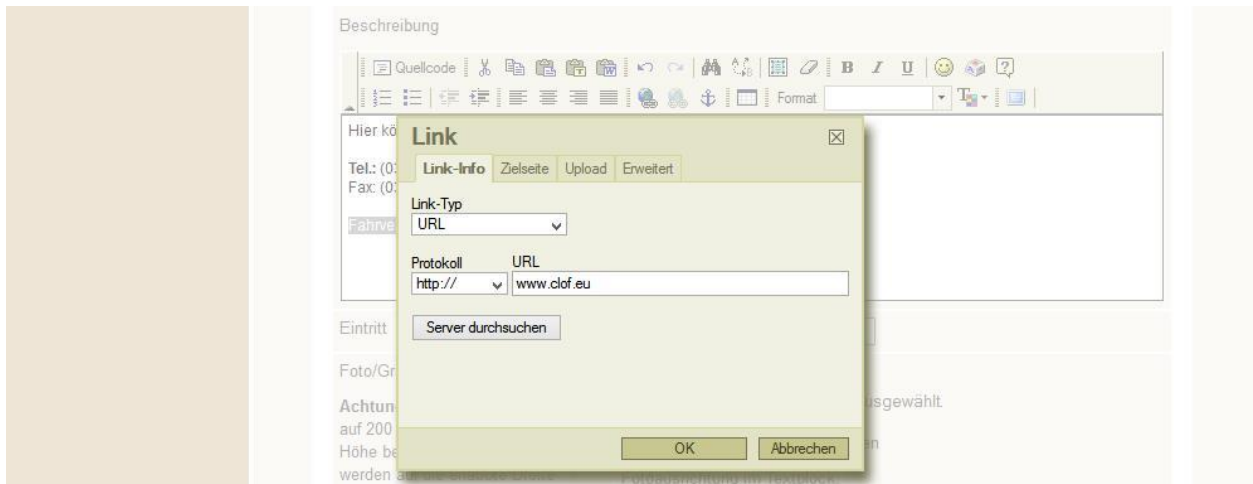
Beschreibung

Quellcode B I U
Format

Hier kö
Tel.: (0
Fax: (0
Fahrve

Link

Link-Info Zielseite Upload Erweitert

Link-Typ
URL

Protokoll
http://

URL
www.clof.eu

Server durchsuchen

OK Abbrechen

Eintritt

Foto/Gr

Achtun
auf 200
Höhe be
werden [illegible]

usgewählt.
n